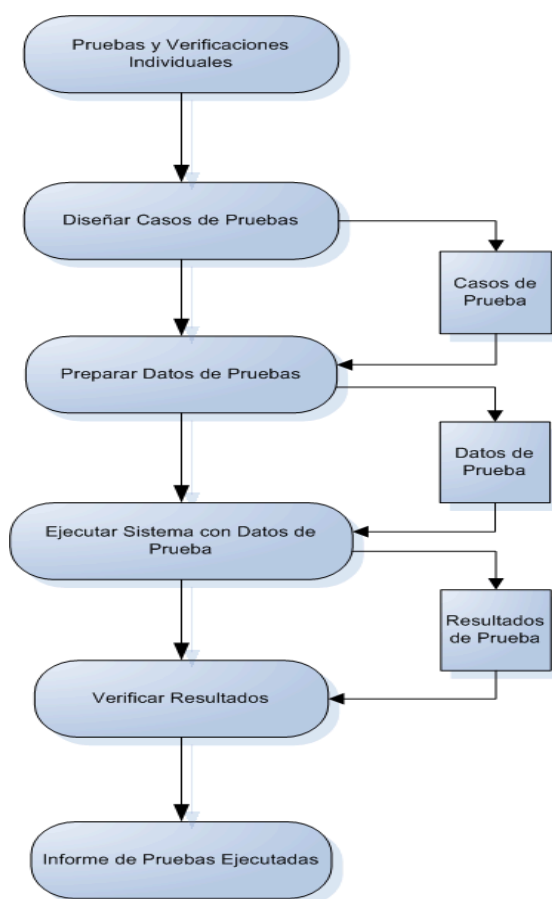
Pruebas y Verificaciones Individuales

Diseñar Casos de Pruebas

Casos de Prueba

Preparar Datos de Pruebas

Datos de Prueba

Ejecutar Sistema con Datos de Prueba

Resultados de Prueba

Verificar Resultados

Informe de Pruebas Ejecutadas